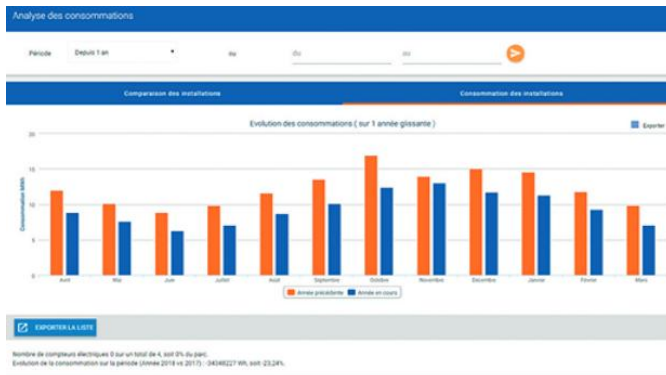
Analyse des consommations

Période Depuis 1 an ou du au

Comparaison des installations

Consommation des installations

Evolution des consommations ( sur 1 année glissante )

Exporter

20
15
10
5
0

Consommation MWh

Avril
Mai
Juin
Juillet
Août
Septembre
Octobre
Novembre
Décembre
Janvier
Février
Mars

Année précédente
Année en cours

EXPORTER LA LISTE

Nombre de compteurs électriques 0 sur un total de 4, soit 0% du parc.
Evolution de la consommation sur la période (Année 2018 vs 2017) : -34346227 Wh, soit -23,24%.